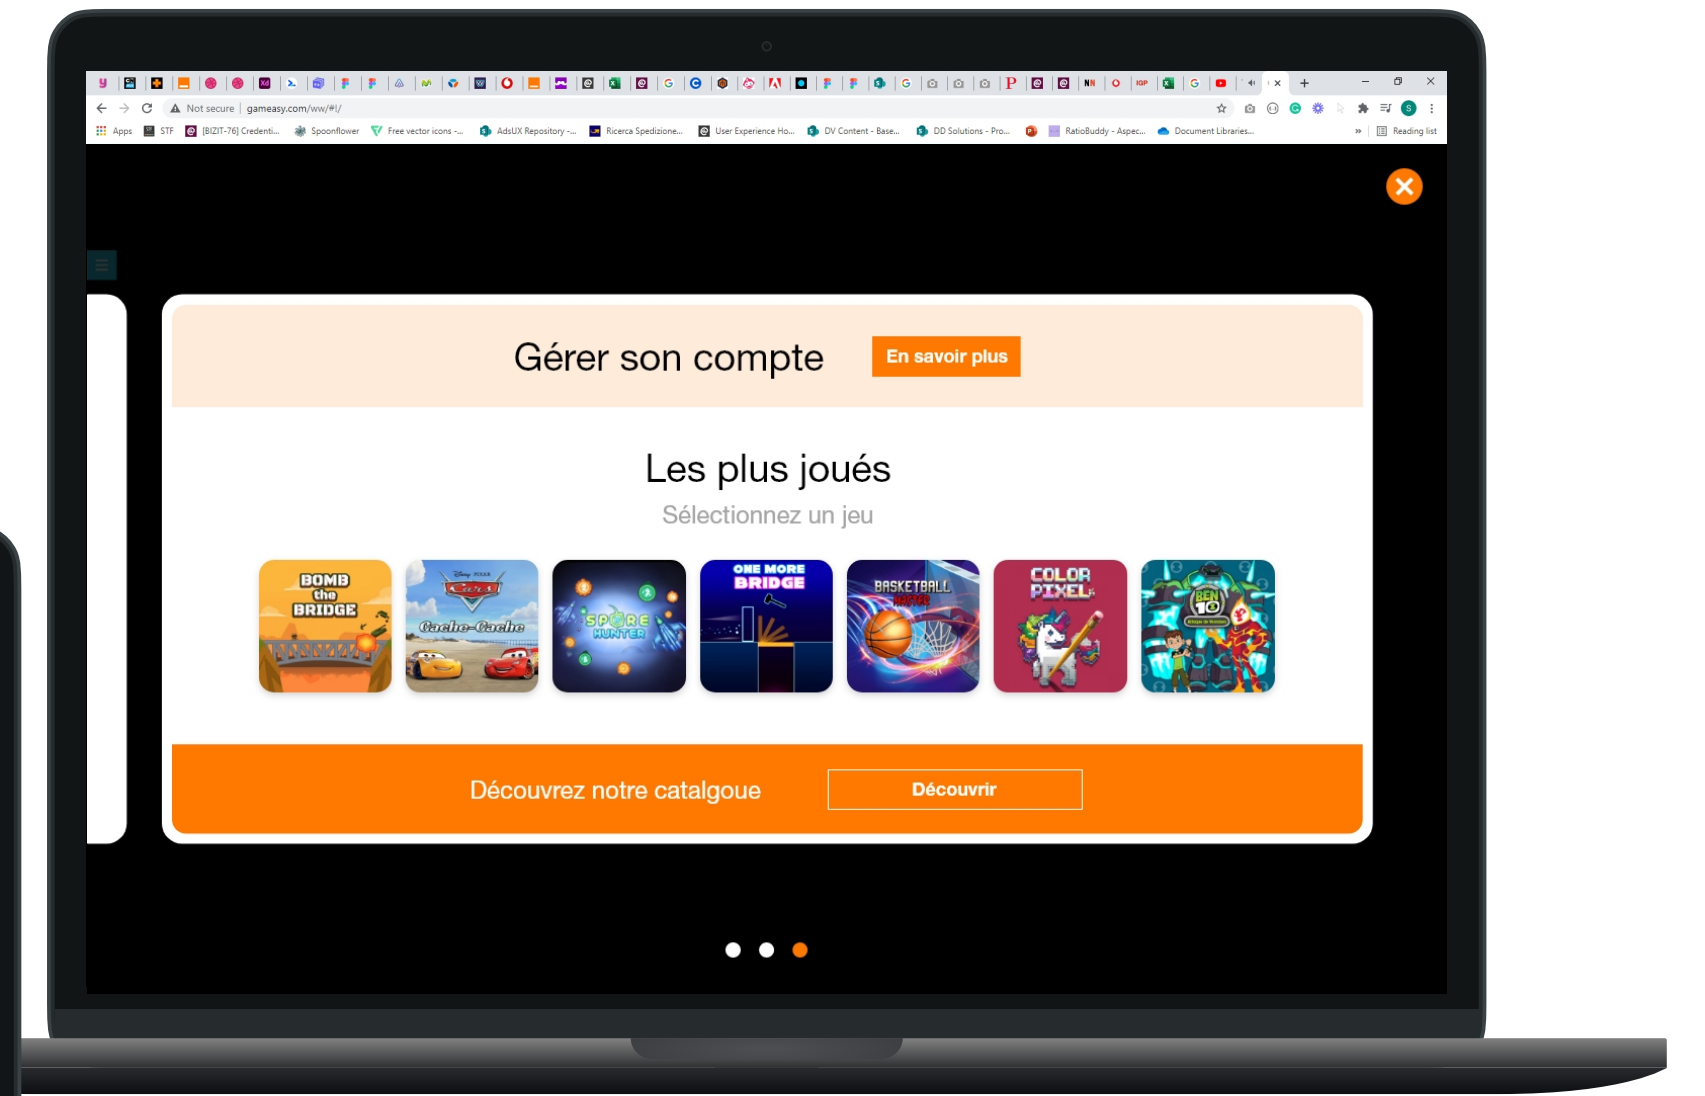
Not secure | gameasy.com/ww/#!/

Apps STF [BIZIT-76] Credenti... Spoonflower Free vector icons -... AdsUX Repository -... Ricerca Spedizione... User Experience Ho... DV Content - Base... DD Solutions - Pro... RatioBuddy - Aspec... Document Libraries... » Reading list

Gérer son compte

En savoir plus

Les plus joués

Sélectionnez un jeu

BOMB the BRIDGE

Cars Cache-Cache

SPORE HUNTER

ONE MORE BRIDGE

BASKETBALL MASTER

COLOR PIXEL

BEN 10

Découvrez notre catalgoue

Découvrir